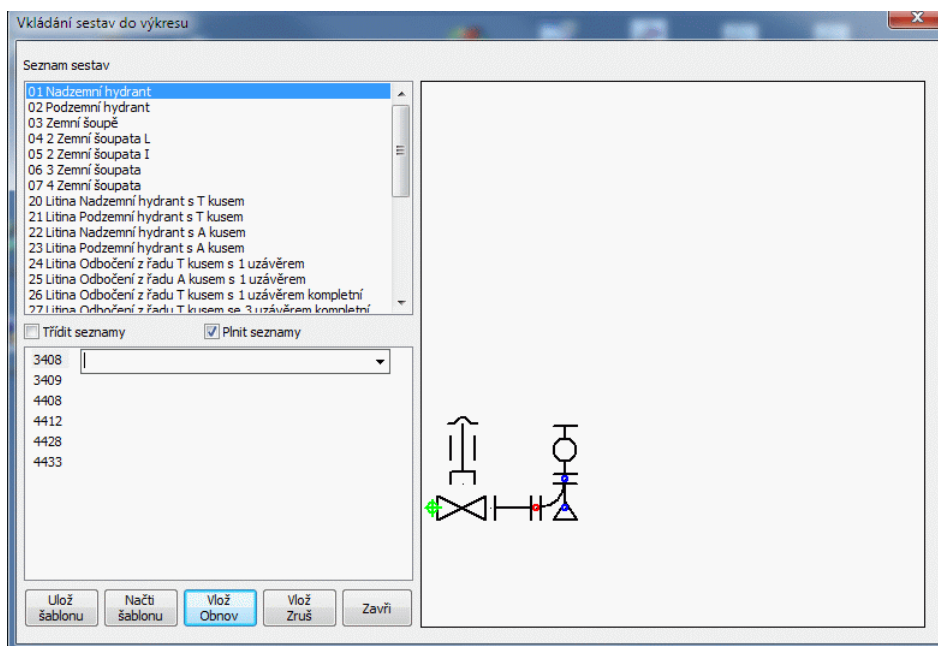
Vkládání sestav do výkresu

Seznam sestav

01 Nadzemní hydrant
02 Podzemní hydrant
03 Zemní šoupě
04 2 Zemní šoupata L
05 2 Zemní šoupata I
06 3 Zemní šoupata
07 4 Zemní šoupata
20 Litina Nadzemní hydrant s T kusem
21 Litina Podzemní hydrant s T kusem
22 Litina Nadzemní hydrant s A kusem
23 Litina Podzemní hydrant s A kusem
24 Litina Odbočení z řadu T kusem s 1 uzávěrem
25 Litina Odbočení z řadu A kusem s 1 uzávěrem
26 Litina Odbočení z řadu T kusem s 1 uzávěrem kompletní
27 Litina Odbočení z řadu T kusem se 3 uzávěrem kompletní

Třídit seznamy
Plnit seznamy

3408
3409
4408
4412
4428
4433

Ulož šablonu
Načti šablonu
Vlož Obnov
Vlož Zruš
Zavři